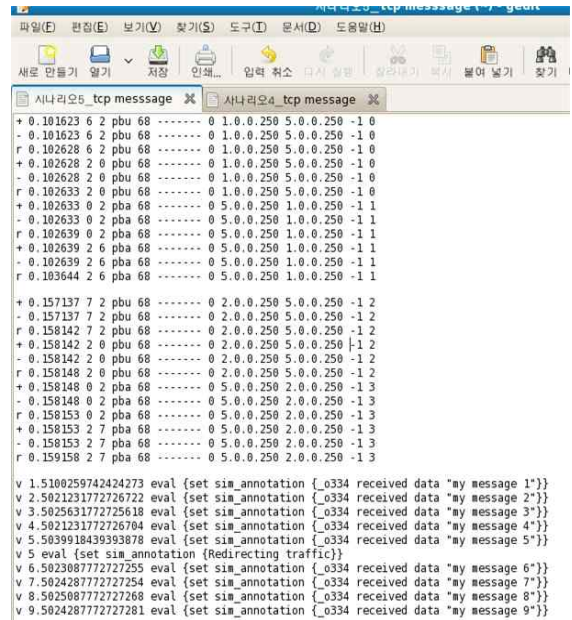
시나리오5_tcp messsage (~) - gedit

파일(F) 편집(E) 보기(V) 찾기(S) 도구(T) 문서(D) 도움말(H)

새로 만들기 열기 저장 인쇄... 입력 취소 다시 실행 잘라내기 복사 붙여 넣기 찾기

시나리오5_tcp messsage ✖ 시나리오4_tcp message ✖

+ 0.101623 6 2 pbu 68 ------- 0 1.0.0.250 5.0.0.250 -1 0
- 0.101623 6 2 pbu 68 ------- 0 1.0.0.250 5.0.0.250 -1 0
r 0.102628 6 2 pbu 68 ------- 0 1.0.0.250 5.0.0.250 -1 0
+ 0.102628 2 0 pbu 68 ------- 0 1.0.0.250 5.0.0.250 -1 0
- 0.102628 2 0 pbu 68 ------- 0 1.0.0.250 5.0.0.250 -1 0
r 0.102633 2 0 pbu 68 ------- 0 1.0.0.250 5.0.0.250 -1 0
+ 0.102633 0 2 pba 68 ------- 0 5.0.0.250 1.0.0.250 -1 1
- 0.102633 0 2 pba 68 ------- 0 5.0.0.250 1.0.0.250 -1 1
r 0.102639 0 2 pba 68 ------- 0 5.0.0.250 1.0.0.250 -1 1
+ 0.102639 2 6 pba 68 ------- 0 5.0.0.250 1.0.0.250 -1 1
- 0.102639 2 6 pba 68 ------- 0 5.0.0.250 1.0.0.250 -1 1
r 0.103644 2 6 pba 68 ------- 0 5.0.0.250 1.0.0.250 -1 1

+ 0.157137 7 2 pbu 68 ------- 0 2.0.0.250 5.0.0.250 -1 2
- 0.157137 7 2 pbu 68 ------- 0 2.0.0.250 5.0.0.250 -1 2
r 0.158142 7 2 pbu 68 ------- 0 2.0.0.250 5.0.0.250 -1 2
+ 0.158142 2 0 pbu 68 ------- 0 2.0.0.250 5.0.0.250 -1 2
- 0.158142 2 0 pbu 68 ------- 0 2.0.0.250 5.0.0.250 -1 2
r 0.158148 2 0 pbu 68 ------- 0 2.0.0.250 5.0.0.250 -1 2
+ 0.158148 0 2 pba 68 ------- 0 5.0.0.250 2.0.0.250 -1 3
- 0.158148 0 2 pba 68 ------- 0 5.0.0.250 2.0.0.250 -1 3
r 0.158153 0 2 pba 68 ------- 0 5.0.0.250 2.0.0.250 -1 3
+ 0.158153 2 7 pba 68 ------- 0 5.0.0.250 2.0.0.250 -1 3
- 0.158153 2 7 pba 68 ------- 0 5.0.0.250 2.0.0.250 -1 3
r 0.159158 2 7 pba 68 ------- 0 5.0.0.250 2.0.0.250 -1 3

v 1.5100259742424273 eval {set sim_annotation {_o334 received data "my message 1"}}
v 2.5021231772726722 eval {set sim_annotation {_o334 received data "my message 2"}}
v 3.5025631772725618 eval {set sim_annotation {_o334 received data "my message 3"}}
v 4.5021231772726704 eval {set sim_annotation {_o334 received data "my message 4"}}
v 5.5039918439393878 eval {set sim_annotation {_o334 received data "my message 5"}}
v 5 eval {set sim_annotation {Redirecting traffic}}
v 6.5023087772727255 eval {set sim_annotation {_o334 received data "my message 6"}}
v 7.5024287772727254 eval {set sim_annotation {_o334 received data "my message 7"}}
v 8.5025087772727268 eval {set sim_annotation {_o334 received data "my message 8"}}
v 9.5024287772727281 eval {set sim_annotation {_o334 received data "my message 9"}}